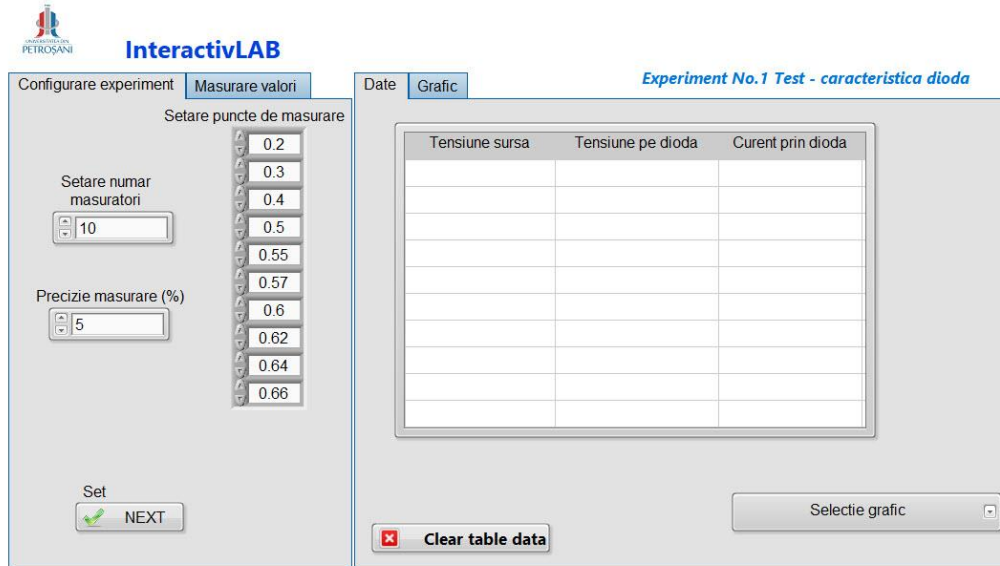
UNIVERSITATEA DIN PETROŞANI

InteractivLAB

Configurare experiment | Masurare valori

Setare puncte de masurare
0.2
0.3
0.4
0.5
0.55
0.57
0.6
0.62
0.64
0.66

Setare numar masuratori
10

Precizie masurare (%)
5

Set
NEXT

Date | Grafic

Experiment No.1 Test - caracteristica dioda

| Tensiune sursa | Tensiune pe dioda | Curent prin dioda |
|---|---|---|
| | | |
| | | |
| | | |
| | | |
| | | |
| | | |
| | | |
| | | |
| | | |
| | | |

Selectie grafic

Clear table data